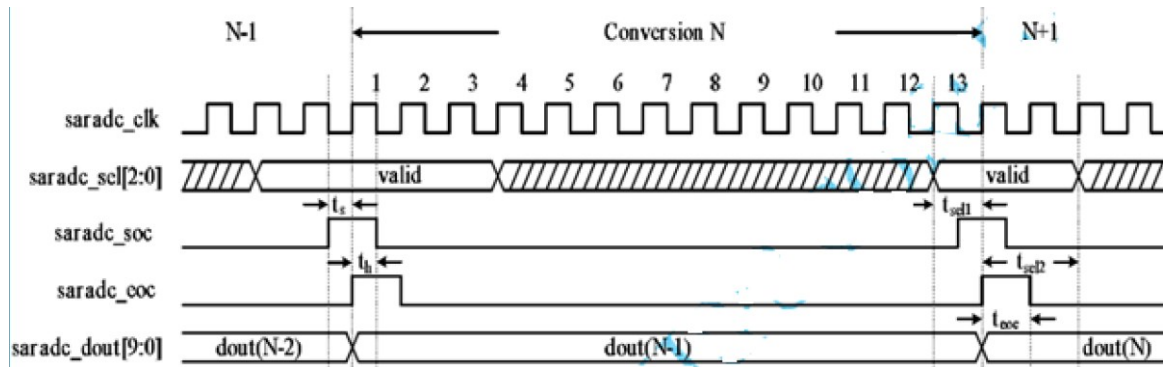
N-1

Conversion N

N+1

1 2 3 4 5 6 7 8 9 10 11 12 13

saradc_clk

saradc_sel[2:0]

valid

valid

$t_s$

$t_{sel1}$

saradc_soc

$t_h$

$t_{sel2}$

saradc_eoc

$t_{eoc}$

saradc_dout[9:0]

dout(N-2)

dout(N-1)

dout(N)